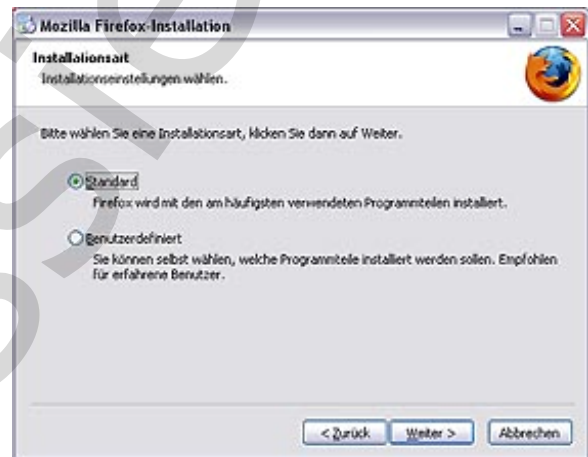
Mozilla Firefox-Installation

Installationsart
Installationseinstellungen wählen.

Bitte wählen Sie eine Installationsart, klicken Sie dann auf Weiter.

Standard
Firefox wird mit den am häufigsten verwendeten Programmteilen installiert.

Benutzerdefiniert
Sie können selbst wählen, welche Programmteile installiert werden sollen. Empfohlen für erfahrene Benutzer.

< Zurück Weiter > Abbrechen